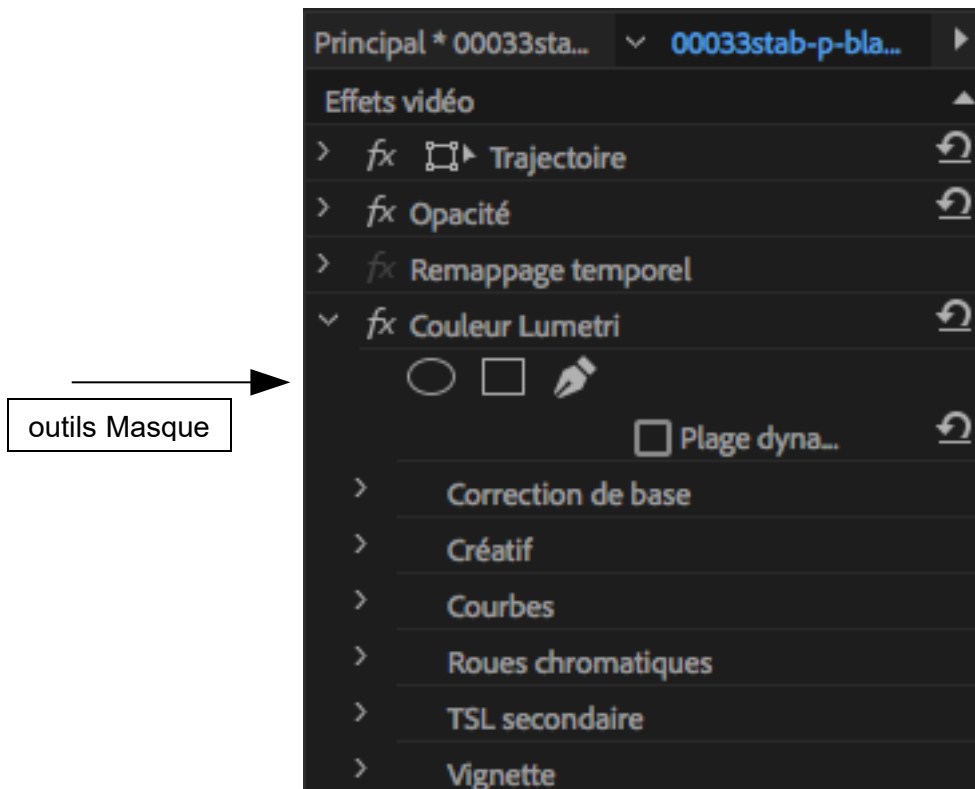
outils Masque

Principal * 00033sta... 00033stab-p-bla...

Effets vidéo

fx Trajectoire

fx Opacité

fx Remappage temporel

fx Couleur Lumetri

Plage dyna...

Correction de base

Créatif

Courbes

Roues chromatiques

TSL secondaire

Vignette